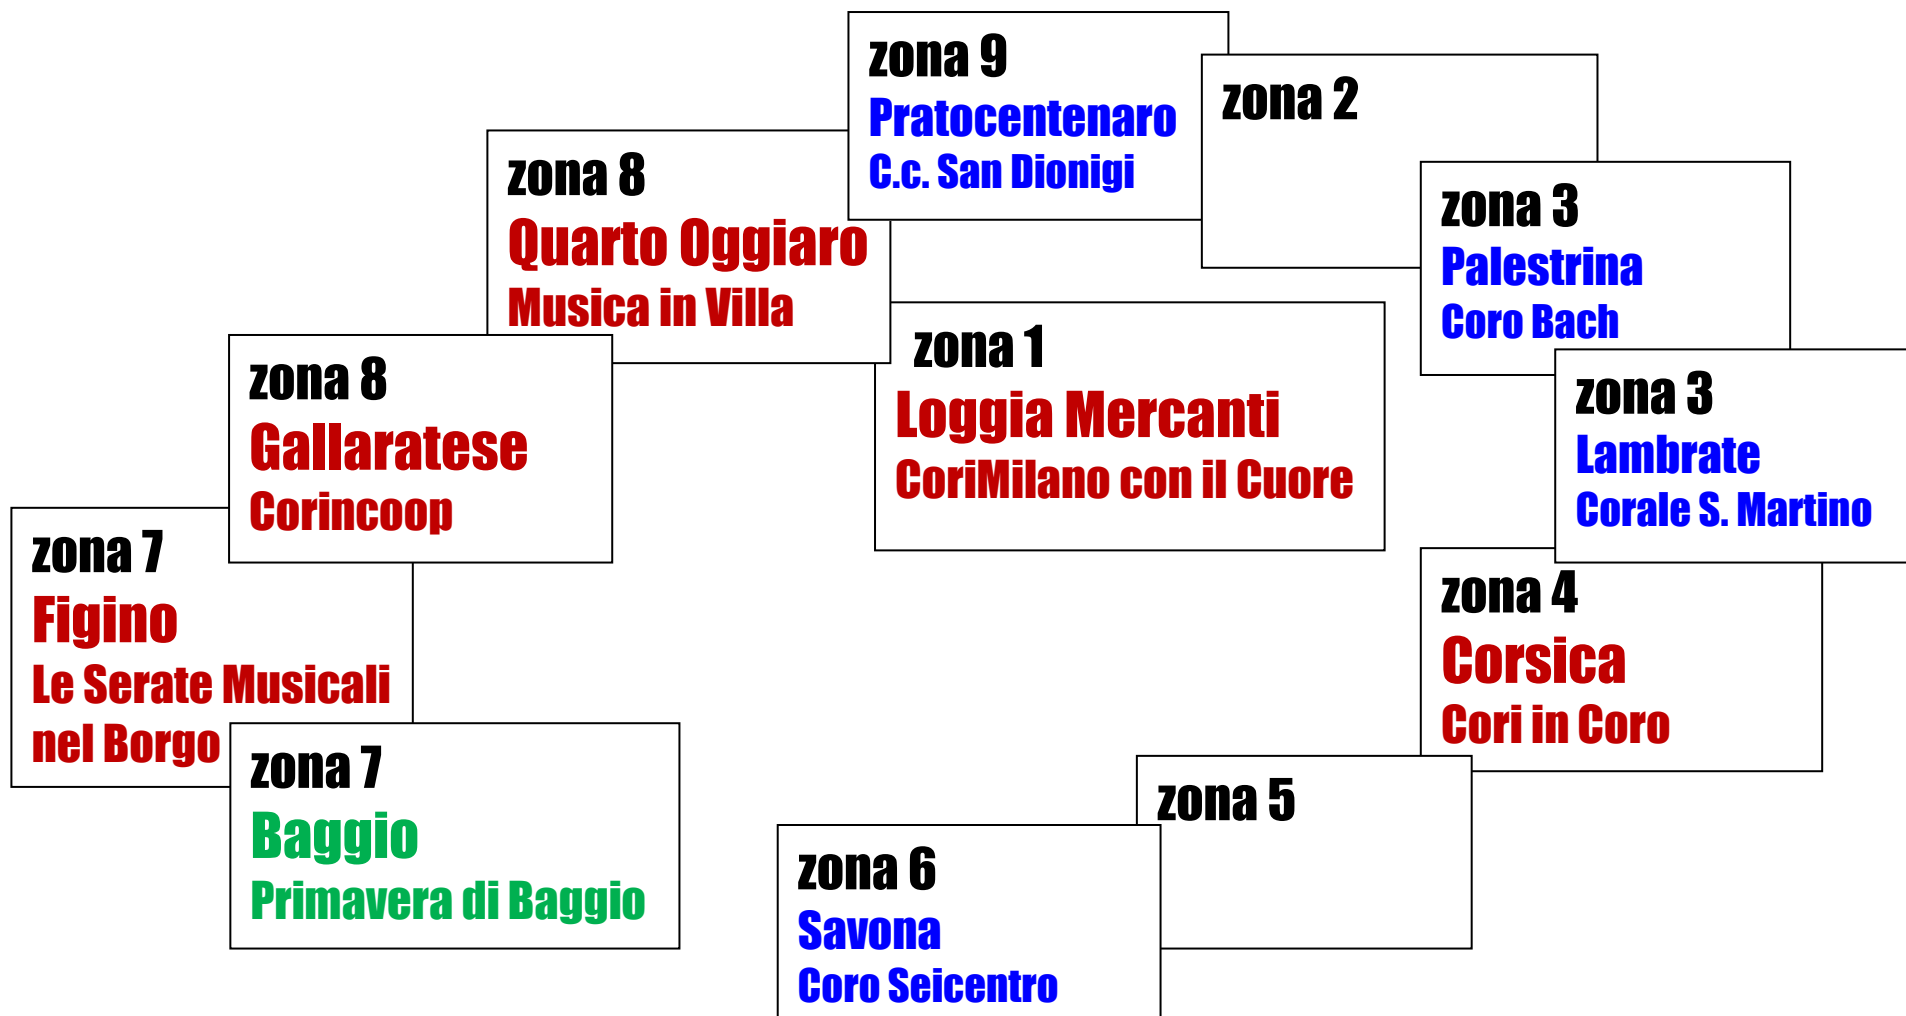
zona 9
Pratocentenaro
C.c. San Dionigi

zona 2

zona 8
Quarto Oggiaro
Musica in Villa

zona 3
Palestrina
Coro Bach

zona 8
Gallaratese
Corincoop

zona 1
Loggia Mercanti
CoriMilano con il Cuore

zona 3
Lambrate
Corale S. Martino

zona 7
Figino
Le Serate Musicali nel Borgo

zona 4
Corsica
Cori in Coro

zona 7
Baggio
Primavera di Baggio

zona 5

zona 6
Savona
Coro Seicentro